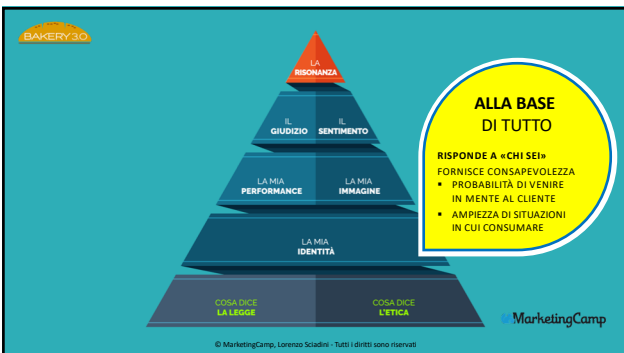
BAKERY 3.0

LA RISONANZA

IL GIUDIZIO

IL SENTIMENTO

LA MIA PERFORMANCE

LA MIA IMMAGINE

LA MIA IDENTITÀ

COSA DICE LA LEGGE

COSA DICE L'ETICA

ALLA BASE DI TUTTO

RISPONDE A «CHI SEI»

FORNISCE CONSAPEVOLEZZA

- PROBABILITÀ DI VENIRE IN MENTE AL CLIENTE
- AMPIEZZA DI SITUAZIONI IN CUI CONSUMARE

MarketingCamp

© MarketingCamp, Lorenzo Sciadini - Tutti i diritti sono riservati